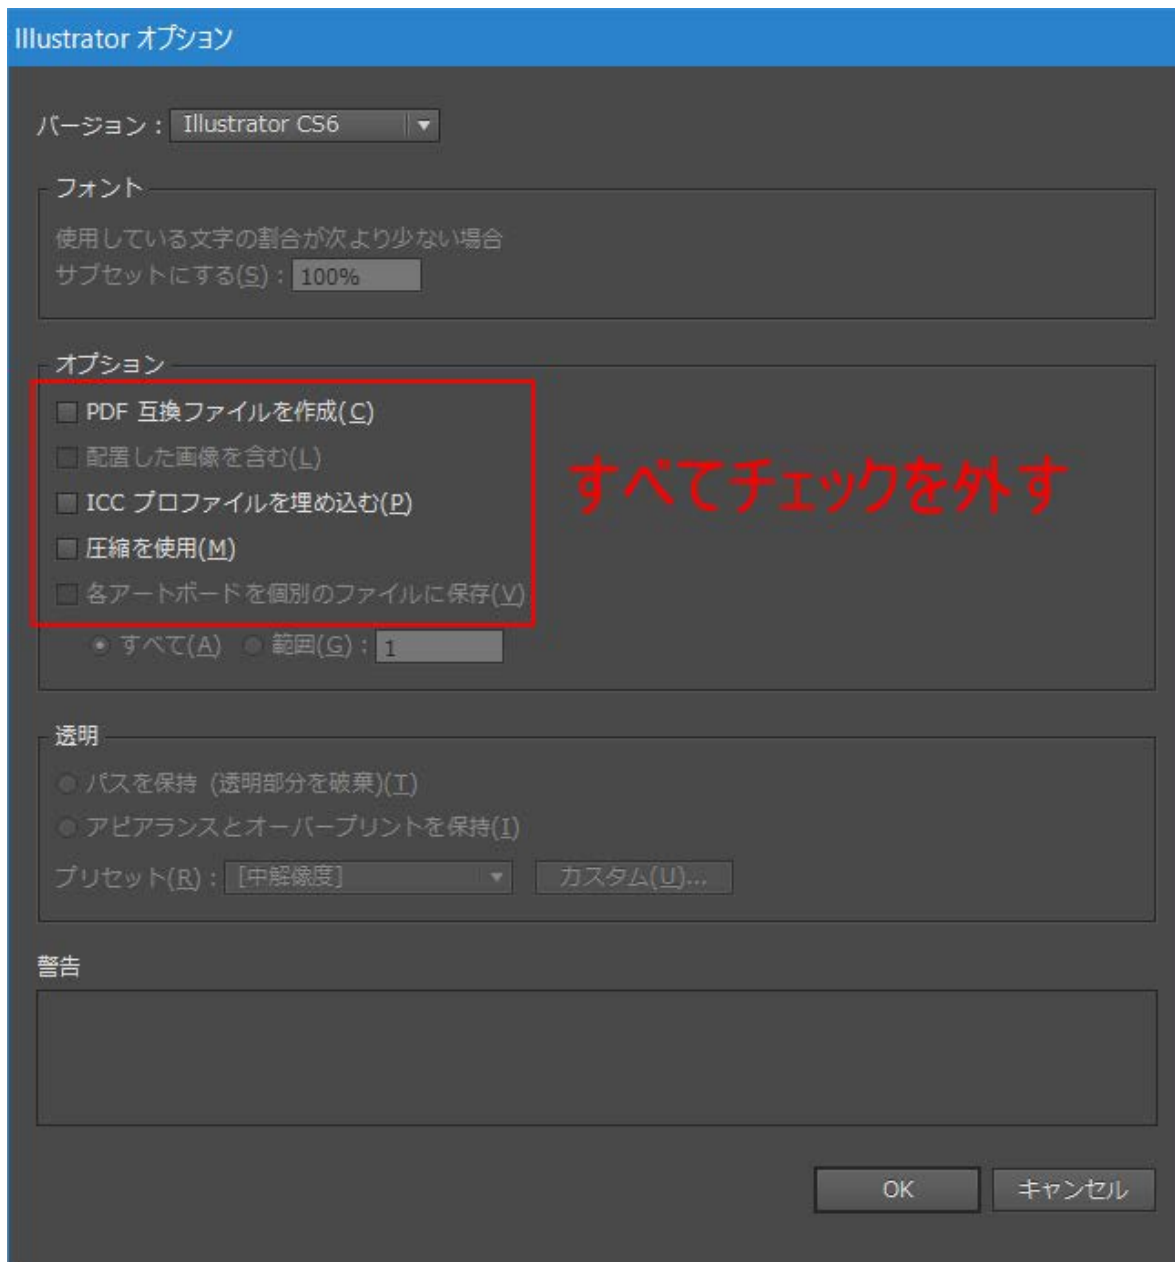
Illustrator オプション

バージョン： Illustrator CS6

フォント

使用している文字の割合が次より少ない場合
サブセットにする(S)： 100%

オプション

PDF 互換ファイルを作成(C)

配置した画像を含む(L)

ICC プロファイルを埋め込む(P)

圧縮を使用(M)

各アートボードを個別のファイルに保存(V)

すべて(A) 範囲(G)： 1

すべてチェックを外す

透明

パスを保持 (透明部分を破棄)(T)

アピアランスとオーバープリントを保持(I)

プリセット(R)： [中解像度]

カスタム(U)...

警告

OK

キャンセル